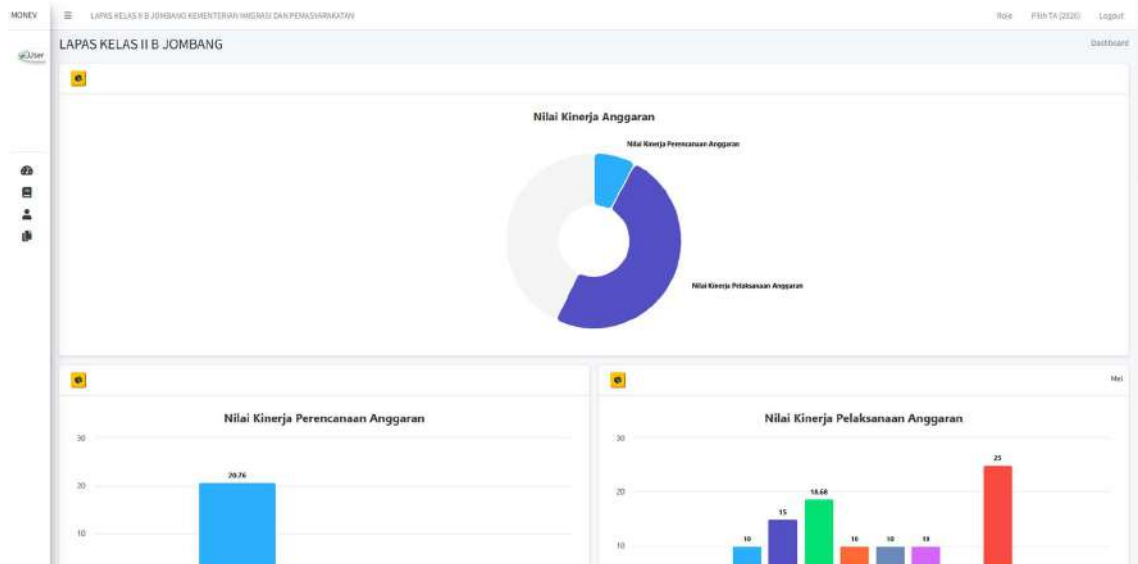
MONEV ≡ LAPAS KELAS II B JOMBANG KEMENTERIAN IMIGRASI DAN PEMASYARAKATAN Role Pilih TA (2026) Logout

User

LAPAS KELAS II B JOMBANG

Dashboard

Nilai Kinerja Anggaran

Nilai Kinerja Perencanaan Anggaran

Nilai Kinerja Pelaksanaan Anggaran

Nilai Kinerja Perencanaan Anggaran

30

20

10

20.76

Mei

Nilai Kinerja Pelaksanaan Anggaran

30

20

10

25

18.68

15

10

10

10

10